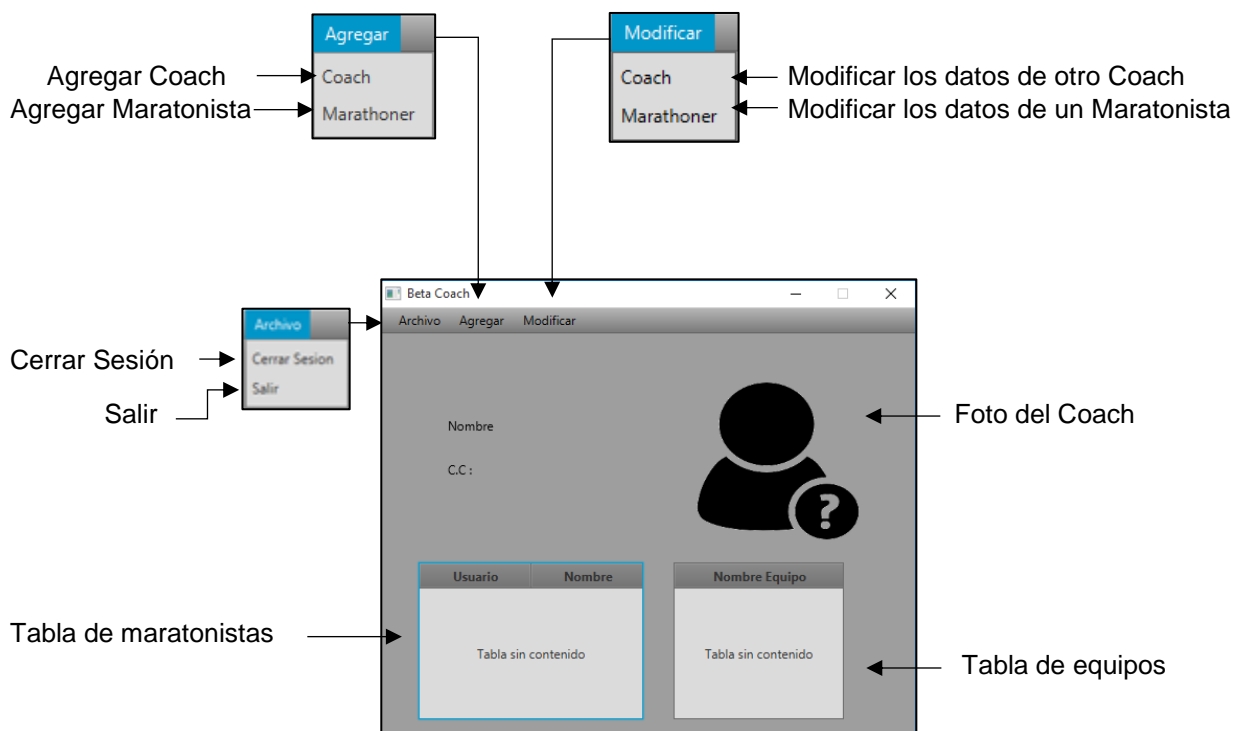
Agregar
Coach
Marathoner

Agregar Coach
Agregar Maratonista

Modificar
Coach
Marathoner

Modificar los datos de otro Coach
Modificar los datos de un Maratonista

Beta Coach

Archivo Agregar Modificar

Archivo
Cerrar Sesion
Salir

Cerrar Sesión
Salir

Nombre
C.C :

Foto del Coach

| Usuario | Nombre |
|---|---|
| Tabla sin contenido | |

| Nombre Equipo |
|---|
| Tabla sin contenido |

Tabla de maratonistas
Tabla de equipos